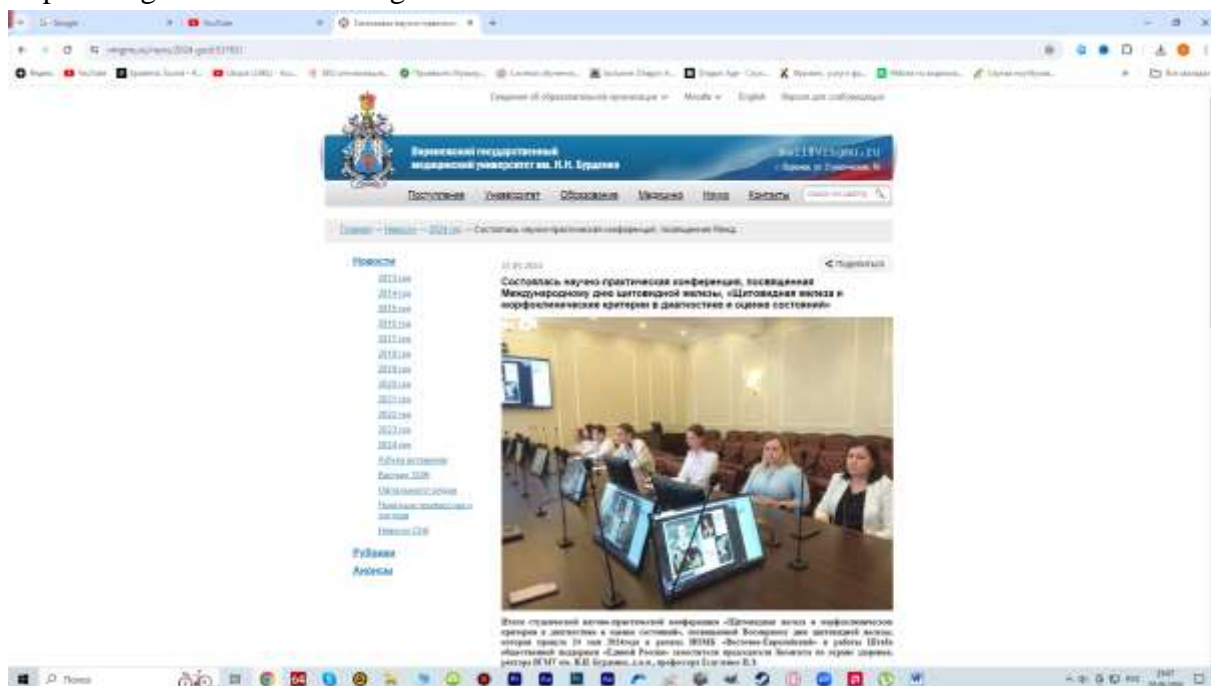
Воронежский государственный медицинский университет им. Н.Н. Бурденко

Поступление Университет Образование Медицина Наука Контакты

Новости

27.05.2024

Состоялась научно-практическая конференция, посвященная Международному дню щитовидной железы, «Щитовидная железа и морфологические критерии в диагностике и оценке состояний»

Рубрики
Анонсы